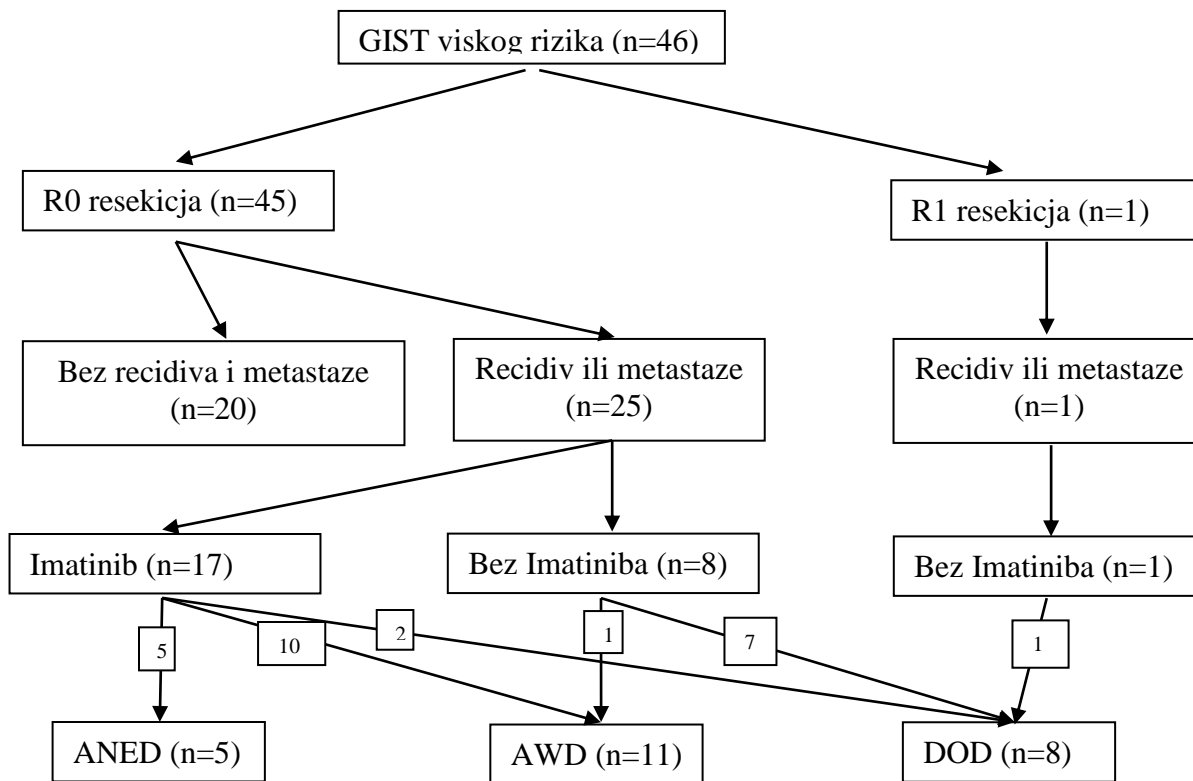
GIST viskog rizika (n=46)

R0 resekicja (n=45)

R1 resekicja (n=1)

Bez recidiva i metastaze (n=20)

Recidiv ili metastaze (n=25)

Recidiv ili metastaze (n=1)

Imatinib (n=17)

Bez Imatiniba (n=8)

Bez Imatiniba (n=1)

5

10

2

1

7

1

ANED (n=5)

AWD (n=11)

DOD (n=8)